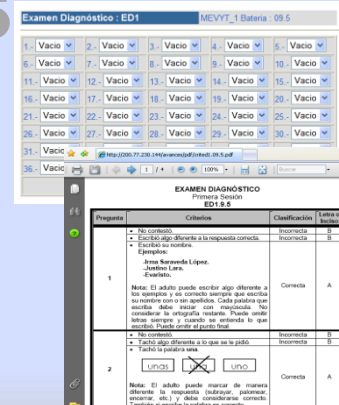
Examen Diagnóstico : ED1 MEVYT_1 Bateria : 09.5

| | | | | |
|---|---|---|---|---|
| 1.- Vacio | 2.- Vacio | 3.- Vacio | 4.- Vacio | 5.- Vacio |
| 6.- Vacio | 7.- Vacio | 8.- Vacio | 9.- Vacio | 10.- Vacio |
| 11.- Vacio | 12.- Vacio | 13.- Vacio | 14.- Vacio | 15.- Vacio |
| 16.- Vacio | 17.- Vacio | 18.- Vacio | 19.- Vacio | 20.- Vacio |
| 21.- Vacio | 22.- Vacio | 23.- Vacio | 24.- Vacio | 25.- Vacio |
| 26.- Vacio | 27.- Vacio | 28.- Vacio | 29.- Vacio | 30.- Vacio |
| 31.- Vacio | | | | |
| 36.- Vacio | | | | |

http://200.77.230.144/avances/pdf/criteriosED1.09.5.pdf

1 / 4 100% Buscar

EXAMEN DIAGNÓSTICO
Primera Sesión
ED1.9.5

| Pregunta | Criterios | Clasificación | Letra o Inciso |
|---|---|---|---|
| 1 | • No contestó. • Escribió algo diferente a la respuesta correcta. | Incorrecta Incorrecta | B B |
| | • Escribió su nombre. Ejemplos: -Irma Saraveda López. -Justino Lara. -Evaristo. Nota: El adulto puede escribir algo diferente a los ejemplos y es correcto siempre que escriba su nombre con o sin apellidos. Cada palabra que escriba debe iniciar con mayúscula. No considerar la ortografía restante. Puede omitir letras siempre y cuando se entienda lo que escribió. Puede omitir el punto final. | Correcta | A |
| 2 | • No contestó. • Tachó algo diferente a lo que se le pidió. | Incorrecta Incorrecta | B B |
| | • Tachó la palabra una. unas una uno Nota: El adulto puede marcar de manera diferente la respuesta (subrayar, palomear, encerrar, etc.) y debe considerarse correcto. | Correcta | A |